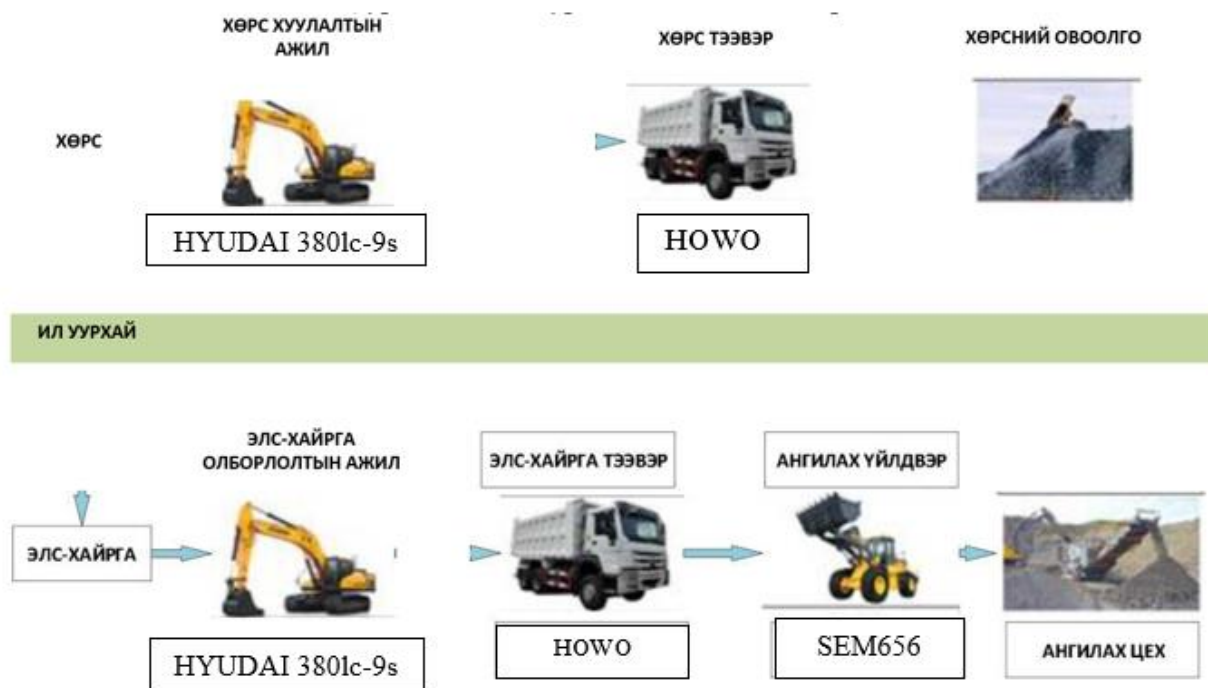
ХӨРС ХУУЛАЛТЫН АЖИЛ

ХӨРС ТЭЭВЭР

ХӨРСНИЙ ОВООЛГО

ХӨРС

HYUDAI 380lc-9s

HOWO

ИЛ УУРХАЙ

ЭЛС-ХАЙРГА ОЛБОРЛОЛТЫН АЖИЛ

ЭЛС-ХАЙРГА ТЭЭВЭР

АНГИЛАХ ҮЙЛДВЭР

ЭЛС-ХАЙРГА

HYUDAI 380lc-9s

HOWO

SEM656

АНГИЛАХ ЦЕХ